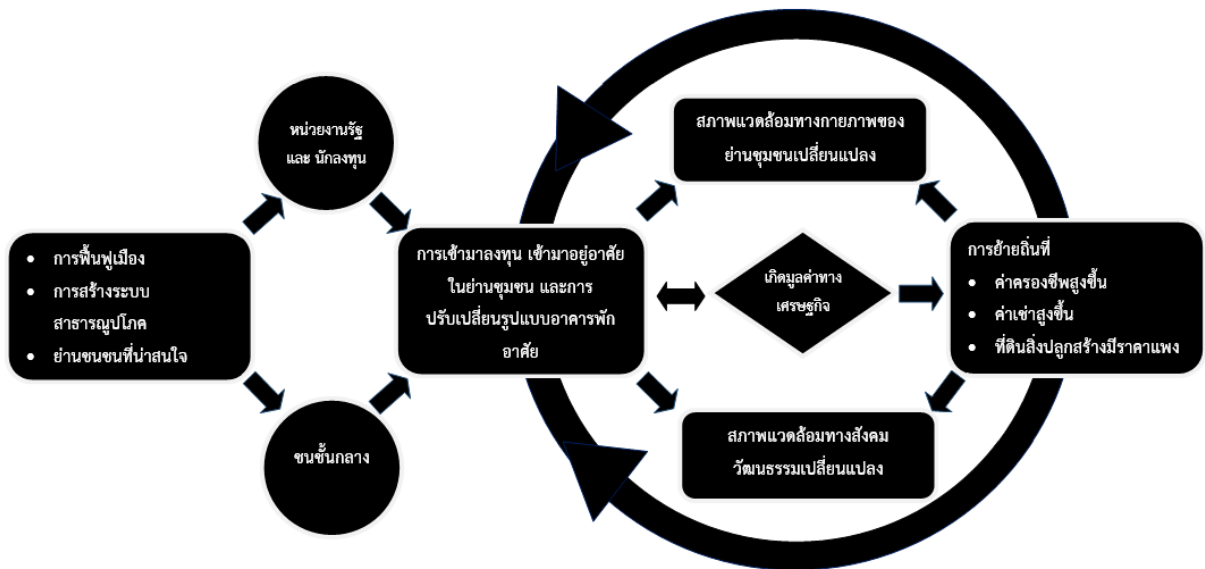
- การฟื้นฟูเมือง
- การสร้างระบบสาธารณูปโภค
- ย่านชนชนที่น่าสนใจ

หน่วยงานรัฐ และ นักลงทุน

ชนชั้นกลาง

การเข้ามาลงทุน เข้ามาอยู่อาศัยในย่านชุมชน และการปรับเปลี่ยนรูปแบบอาคารพักอาศัย

สภาพแวดล้อมทางกายภาพของย่านชุมชนเปลี่ยนแปลง

เกิดมูลค่าทางเศรษฐกิจ

สภาพแวดล้อมทางสังคมวัฒนธรรมเปลี่ยนแปลง

การย้ายถิ่นที่
- ค่าครองชีพสูงขึ้น
- ค่าเช่าสูงขึ้น
- ที่ดินสิ่งปลูกสร้างมีราคาแพง